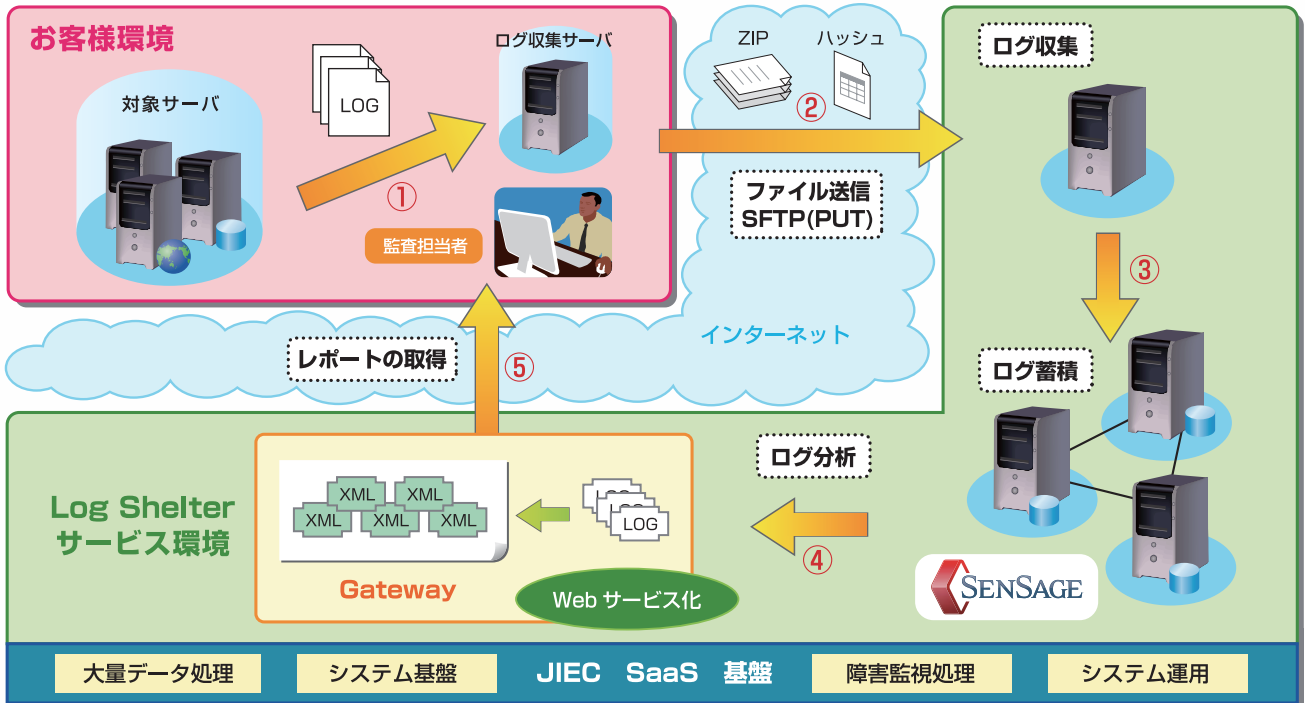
お客様環境

対象サーバ

LOG

ログ収集サーバ

①

監査担当者

ZIP

ハッシュ

②

ファイル送信
SFTP(PUT)

インターネット

ログ収集

③

ログ蓄積

レポートの取得

⑤

ログ分析

④

Log Shelter
サービス環境

XML XML XML XML XML

LOG

Gateway

Web サービス化

SENSAGE

大量データ処理

システム基盤

JIEC SaaS 基盤

障害監視処理

システム運用